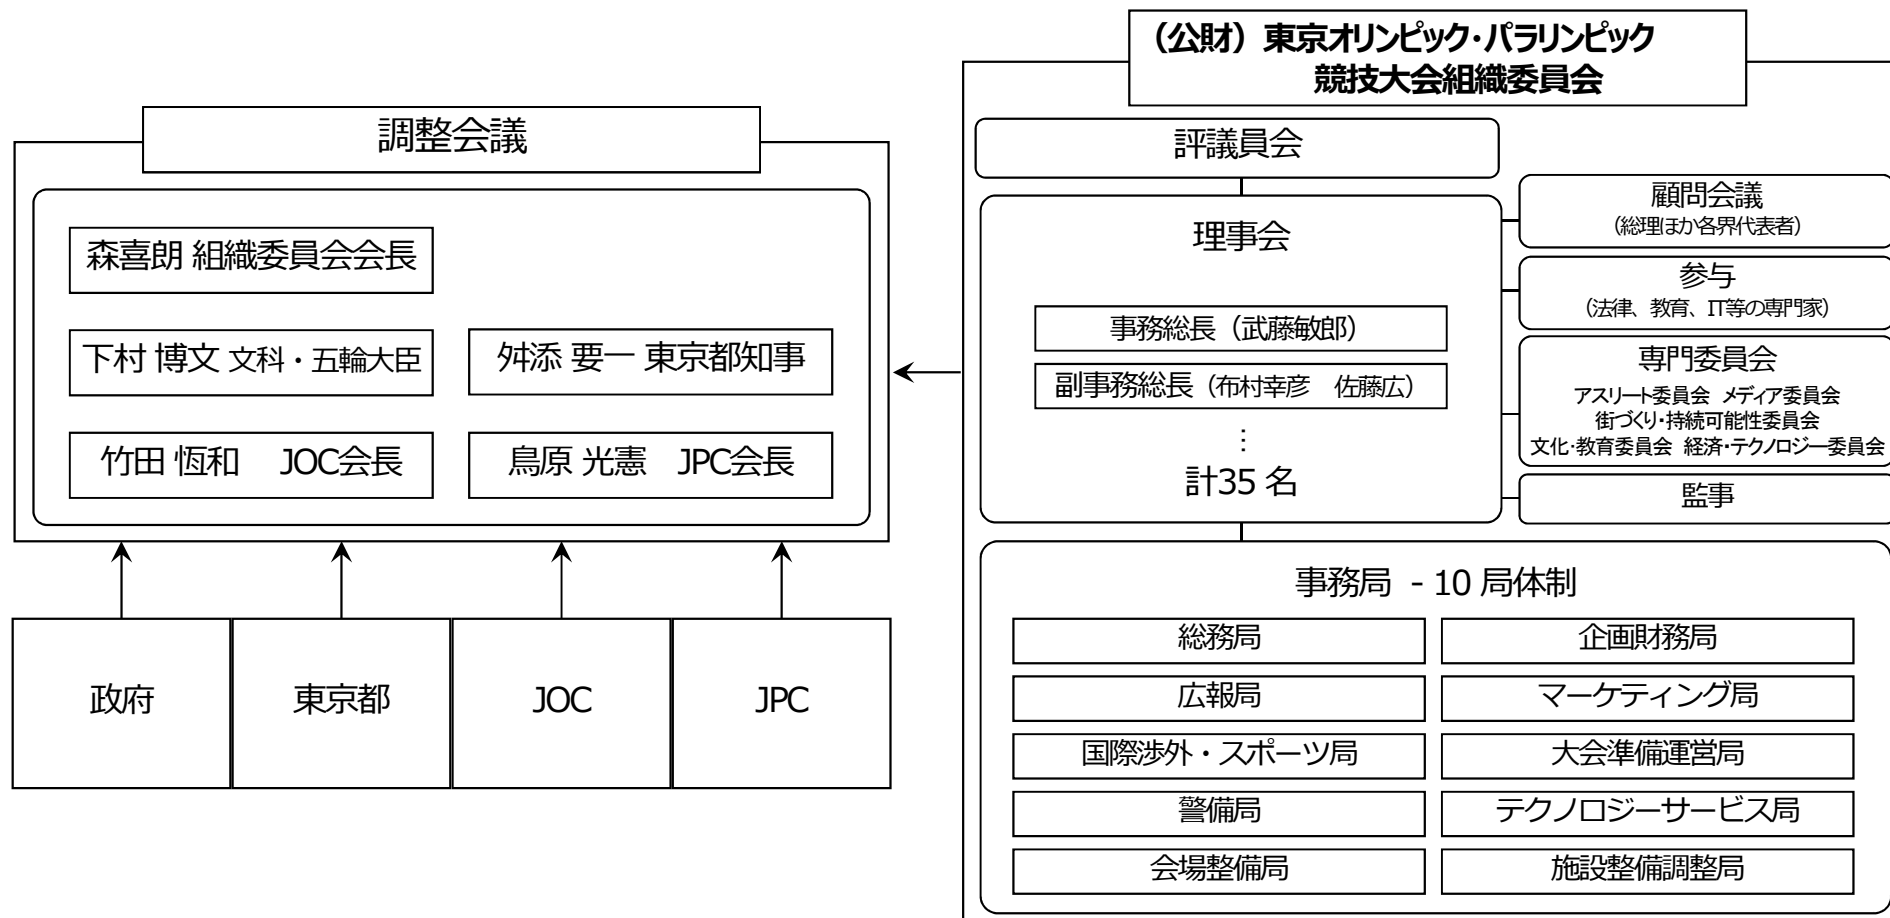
調整会議

森喜朗 組織委員会会長

下村 博文 文科・五輪大臣

舛添 要一 東京都知事

竹田 恒和　JOC会長

鳥原 光憲　JPC会長

政府

東京都

JOC

JPC

（公財）東京オリンピック・パラリンピック競技大会組織委員会

評議員会

理事会

事務総長（武藤敏郎）

副事務総長（布村幸彦　佐藤広）

⋮

計35 名

顧問会議
（総理ほか各界代表者）

参与
（法律、教育、IT等の専門家）

専門委員会
アスリート委員会　メディア委員会
街づくり・持続可能性委員会
文化・教育委員会　経済・テクノロジー委員会

監事

事務局 - 10 局体制

| 総務局 | 企画財務局 |
|---|---|
| 広報局 | マーケティング局 |
| 国際渉外・スポーツ局 | 大会準備運営局 |
| 警備局 | テクノロジーサービス局 |
| 会場整備局 | 施設整備調整局 |